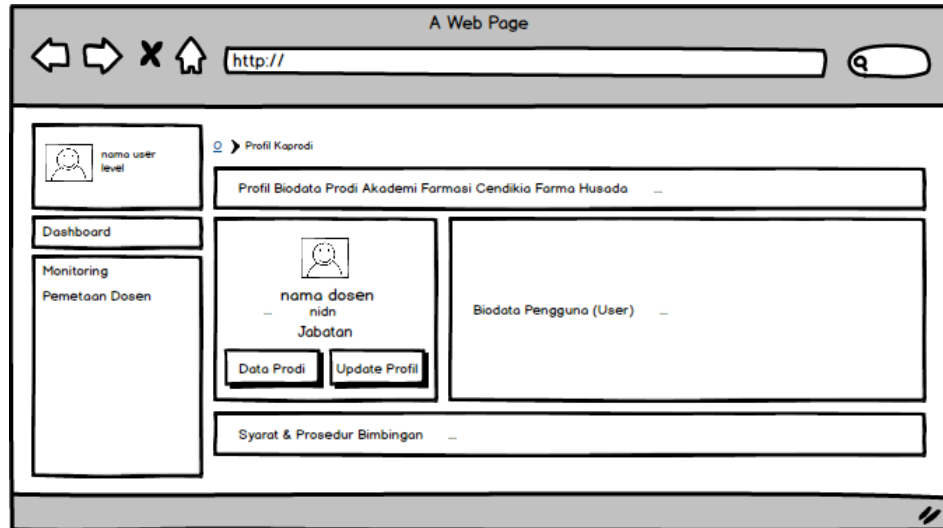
A Web Page

http://

nama user
level

Dashboard

Monitoring
Pemetaan Dosen

Profil Kaprodi

Profil Biodata Prodi Akademi Farmasi Cendikia Farma Husada ...

nama dosen
nidn
Jabatan

Data Prodi
Update Profil

Biodata Pengguna (User) ...

Syarat & Prosedur Bimbingan ...